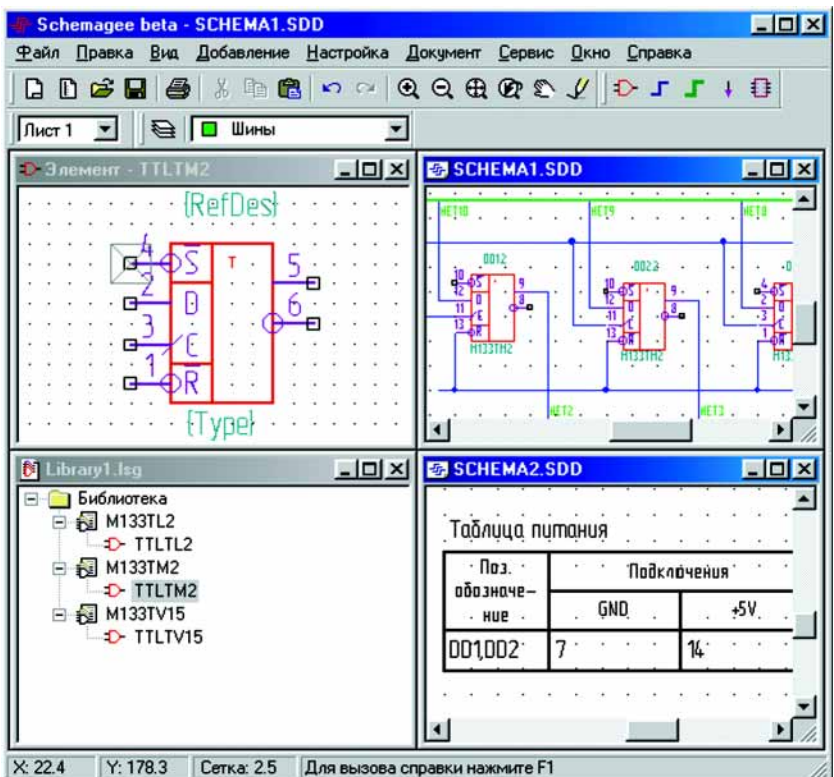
Schemagee beta - SCHEMA1.SDD

Файл Правка Вид Добавление Настройка Документ Сервис Окно Справка

Лист 1

Шины

Элемент - TTLTM2

{RefDes}

4 S T 5
2 D 6
3 C
1 R

{Type}

SCHEMA1.SDD

НЕТ10 НЕТ9 НЕТ8

DD1.2 DD2.3

10 S 9
12 D 8
11 C
13 R

Н133ТМ2

10 S 9
12 D 8
11 C
13 R

Н133ТМ2

4 S
2 D
3 C
1 R

Н13

НЕТ2 НЕТ3

Library1.lsg

Библиотека
M133TL2
TTLTL2
M133TM2
TTLTM2
M133TV15
TTLTV15

SCHEMA2.SDD

Таблица питания

| Поз. обозначение | Подключения | |
|---|---|---|
| | GND | +5V |
| DD1,DD2 | 7 | 14 |

X: 22.4 | Y: 178.3 | Сетка: 2.5 | Для вызова справки нажмите F1